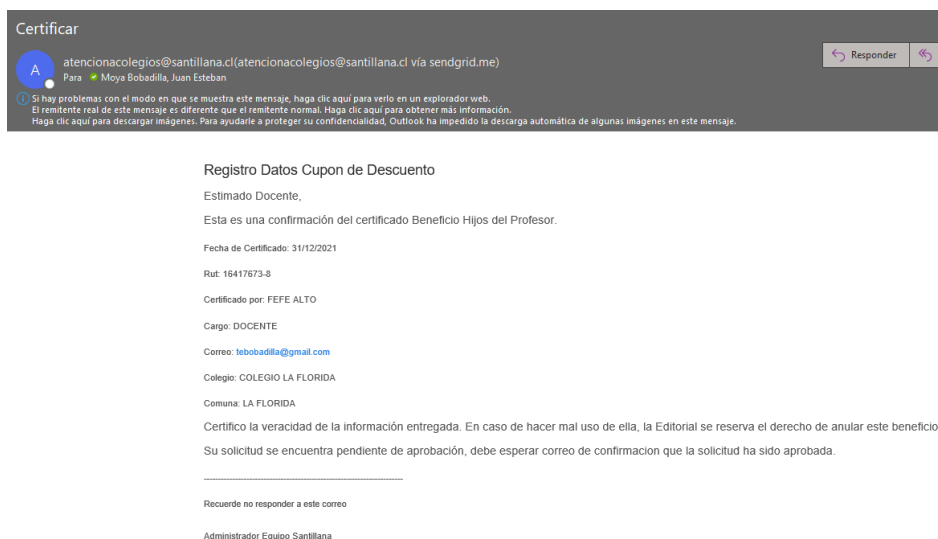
Certificar

A atencionacolegios@santillana.cl(atencionacolegios@santillana.cl vía sendgrid.me)
Para Moya Bobadilla, Juan Esteban

Responder

Si hay problemas con el modo en que se muestra este mensaje, haga clic aquí para verlo en un explorador web.
El remitente real de este mensaje es diferente que el remitente normal. Haga clic aquí para obtener más información.
Haga clic aquí para descargar imágenes. Para ayudarle a proteger su confidencialidad, Outlook ha impedido la descarga automática de algunas imágenes en este mensaje.

Registro Datos Cupon de Descuento

Estimado Docente,

Esta es una confirmación del certificado Beneficio Hijos del Profesor.

Fecha de Certificado: 31/12/2021

Rut: 16417673-8

Certificado por: FEFE ALTO

Cargo: DOCENTE

Correo: tebobadilla@gmail.com

Colegio: COLEGIO LA FLORIDA

Comuna: LA FLORIDA

Certifico la veracidad de la información entregada. En caso de hacer mal uso de ella, la Editorial se reserva el derecho de anular este beneficio

Su solicitud se encuentra pendiente de aprobación, debe esperar correo de confirmacion que la solicitud ha sido aprobada.

Recuerde no responder a este correo

Administrador Equipo Santillana